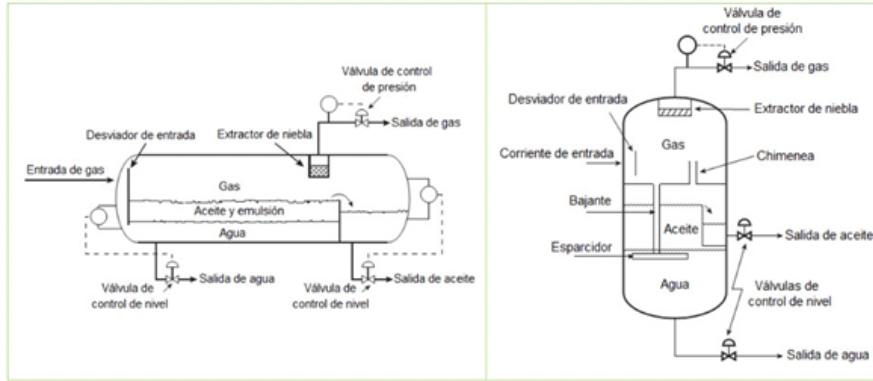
Válvula de control de presión

Salida de gas

Desviador de entrada

Extractor de niebla

Entrada de gas

Gas

Aceite y emulsión

Agua

Válvula de control de nivel

Salida de agua

Válvula de control de nivel

Salida de aceite

Válvula de control de presión

Salida de gas

Desviador de entrada

Extractor de niebla

Corriente de entrada

Gas

Chimenea

Bajante

Aceite

Salida de aceite

Esparcidor

Agua

Válvulas de control de nivel

Salida de agua